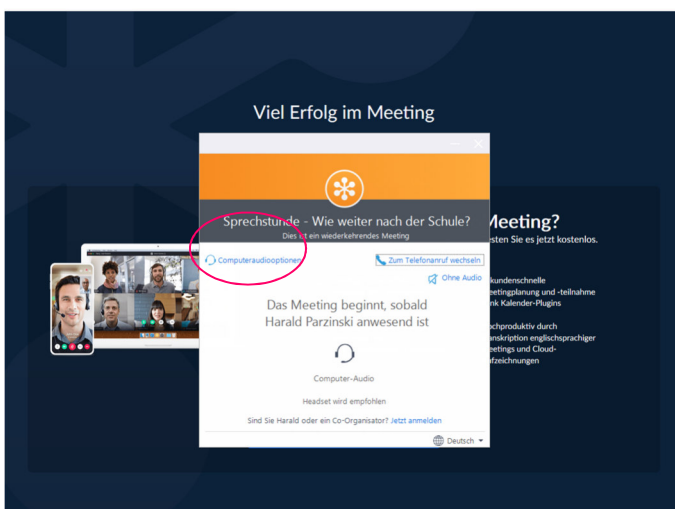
Viel Erfolg im Meeting

Sprechstunde - Wie weiter nach der Schule?
Dies ist ein wiederkehrendes Meeting

Computeraudiooptionen

Zum Telefonanruf wechseln

Ohne Audio

Das Meeting beginnt, sobald Harald Parzinski anwesend ist

Computer-Audio

Headset wird empfohlen

Sind Sie Harald oder ein Co-Organisator? Jetzt anmelden

Deutsch

Meeting?
sten Sie es jetzt kostenlos.

kundenschnelle
eetingplanung und -teilnahme
nk Kalender-Plugins

chproduktiv durch
anskription englischsprachiger
eetings und Cloud-
fzeichnungen